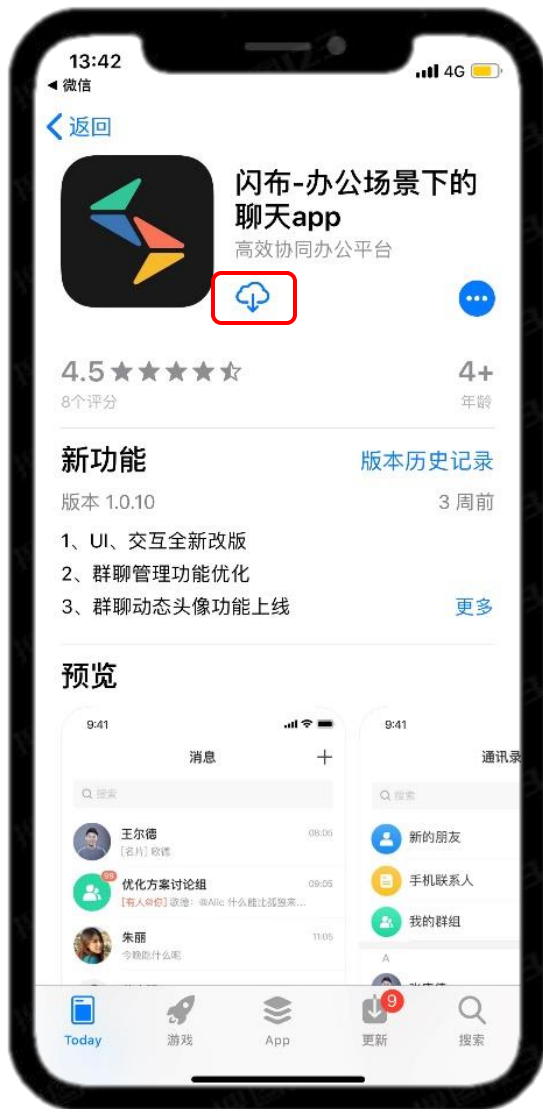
13:42
◀ 微信
4G

< 返回

闪布-办公场景下的聊天app
高效协同办公平台

4.5 ★★★★☆
8个评分

4+
年龄

新功能
版本历史记录
版本 1.0.10
3 周前
1、UI、交互全新改版
2、群聊管理功能优化
3、群聊动态头像功能上线
更多

预览

9:41
消息
+
搜索
王尔德
[名片] 欧德
08:06
99
优化方案讨论组
[有人@你] 欧德：@Allc 什么能比刻薄来...
09:05
朱丽
今晚吃什么呢
11:05

9:41
通讯录
搜索
新的朋友
手机联系人
我的群组
A

Today
游戏
App
9
更新
搜索